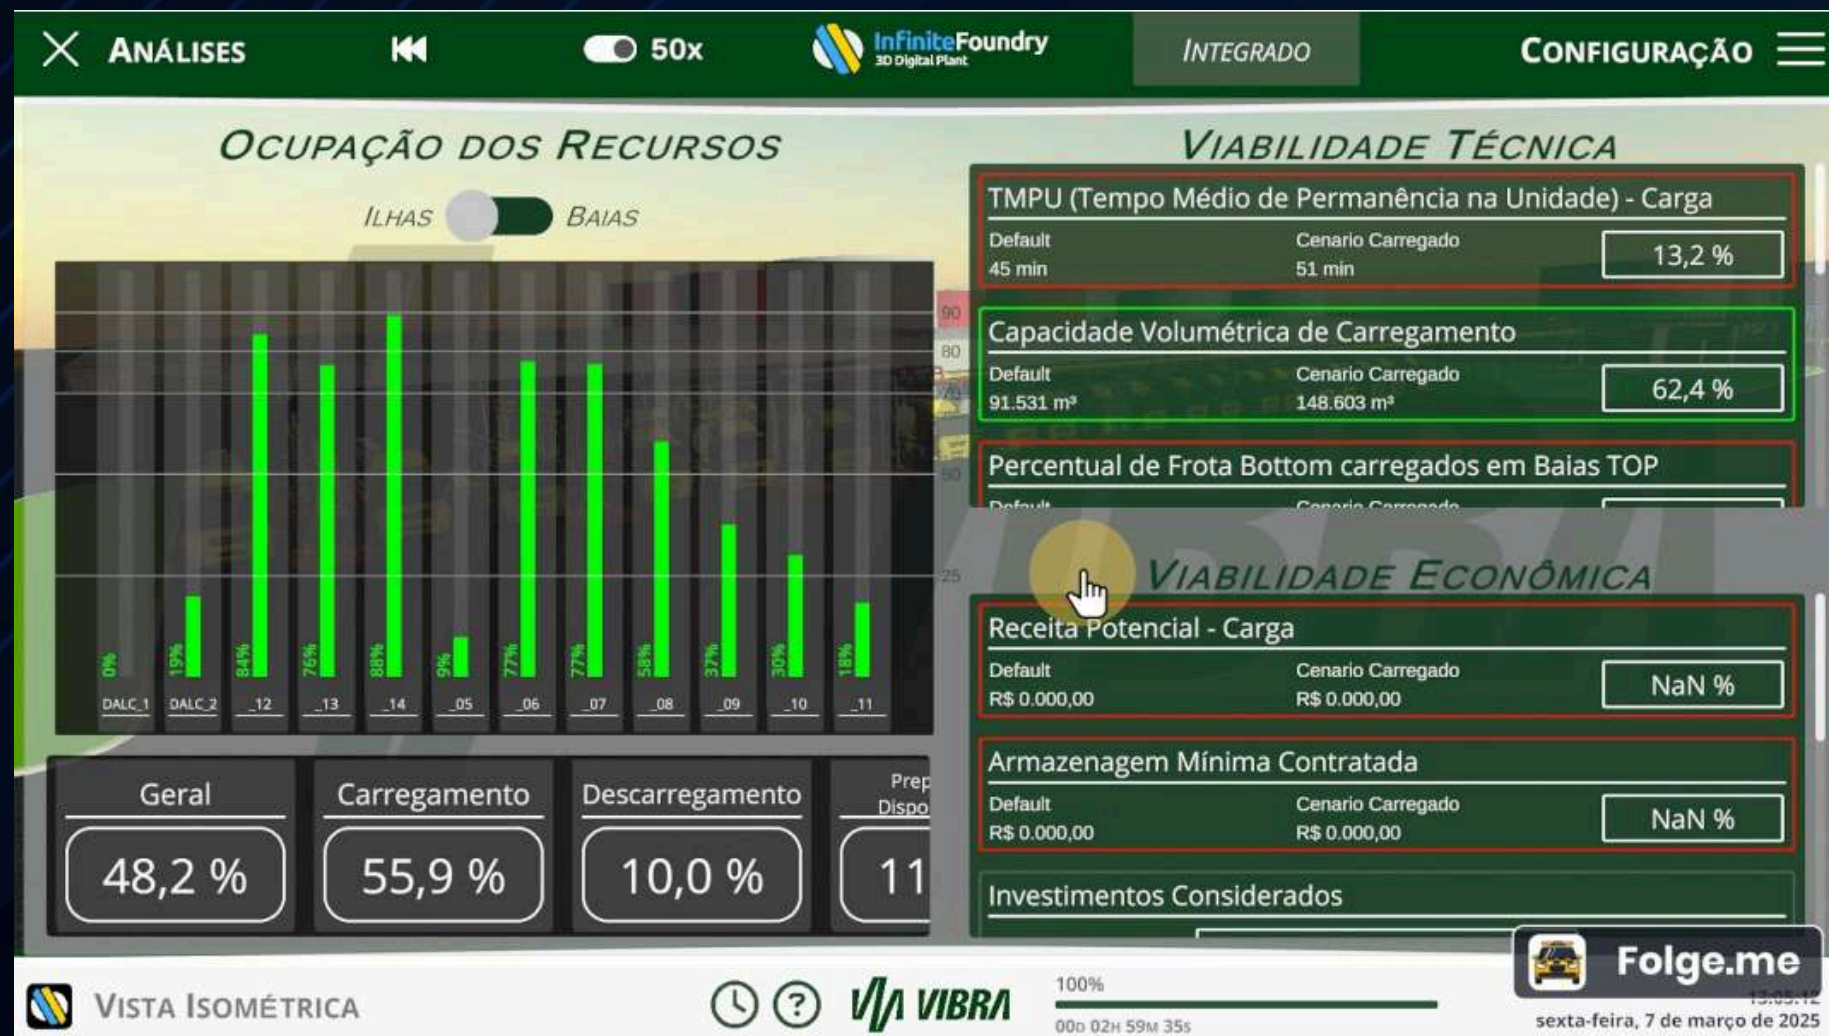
ANÁLISES

50x

InfiniteFoundry
3D Digital Plant

INTEGRADO

CONFIGURAÇÃO

OCUPAÇÃO DOS RECURSOS

ILHAS BAIAS

0% DALC_1
19% DALC_2
84% _12
76% _13
88% _14
9% _05
77% _06
77% _07
58% _08
37% _09
30% _10
18% _11

90
80
50
25

Geral
48,2 %

Carregamento
55,9 %

Descarregamento
10,0 %

Prep Dispo
11

VIABILIDADE TÉCNICA

TMPU (Tempo Médio de Permanência na Unidade) - Carga
Default
45 min
Cenario Carregado
51 min
13,2 %

Capacidade Volumétrica de Carregamento
Default
91.531 m³
Cenario Carregado
148.603 m³
62,4 %

Percentual de Frota Bottom carregados em Baias TOP
Default
Cenario Carregado

VIABILIDADE ECONÔMICA

Receita Potencial - Carga
Default
R$ 0.000,00
Cenario Carregado
R$ 0.000,00
NaN %

Armazenagem Mínima Contratada
Default
R$ 0.000,00
Cenario Carregado
R$ 0.000,00
NaN %

Investimentos Considerados

VISTA ISOMÉTRICA

VIBRA

100%
00D 02H 59M 35S

Folge.me
13:05:12
sexta-feira, 7 de março de 2025